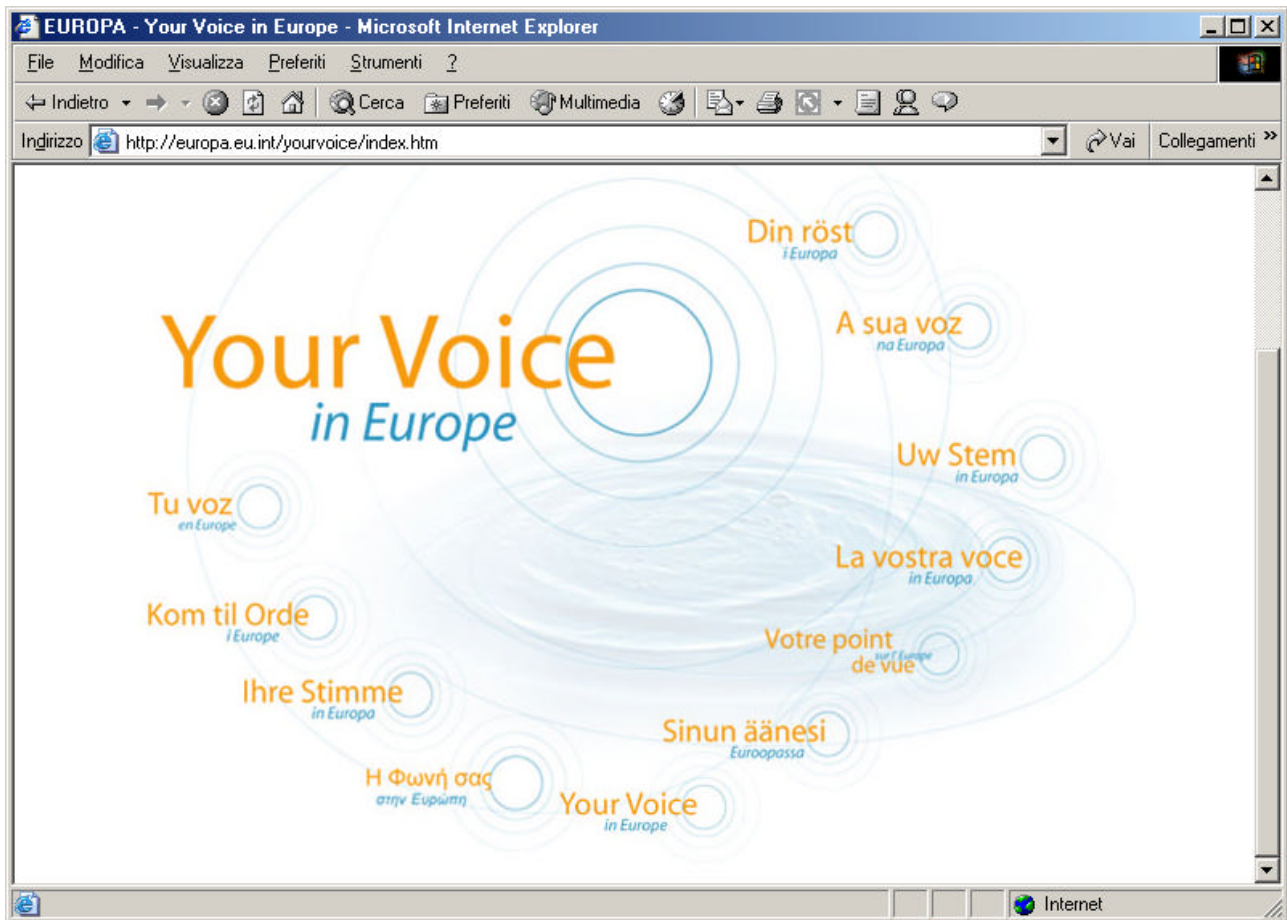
EUROPA - Your Voice in Europe - Microsoft Internet Explorer

File Modifica Visualizza Preferiti Strumenti ?

Indietro Cerca Preferiti Multimedia

Indirizzo http://europa.eu.int/yourvoice/index.htm Vai Collegamenti

Din röst
i Europa

A sua voz
na Europa

Your Voice
in Europe

Uw Stem
in Europa

Tu voz
en Europe

La vostra voce
in Europa

Kom til Orde
i Europe

Votre point de vue
sur l'Europe

Ihre Stimme
in Europa

Sinun äänesi
Euroopassa

Η Φωνή σας
στην Ευρώπη

Your Voice
in Europe

Internet